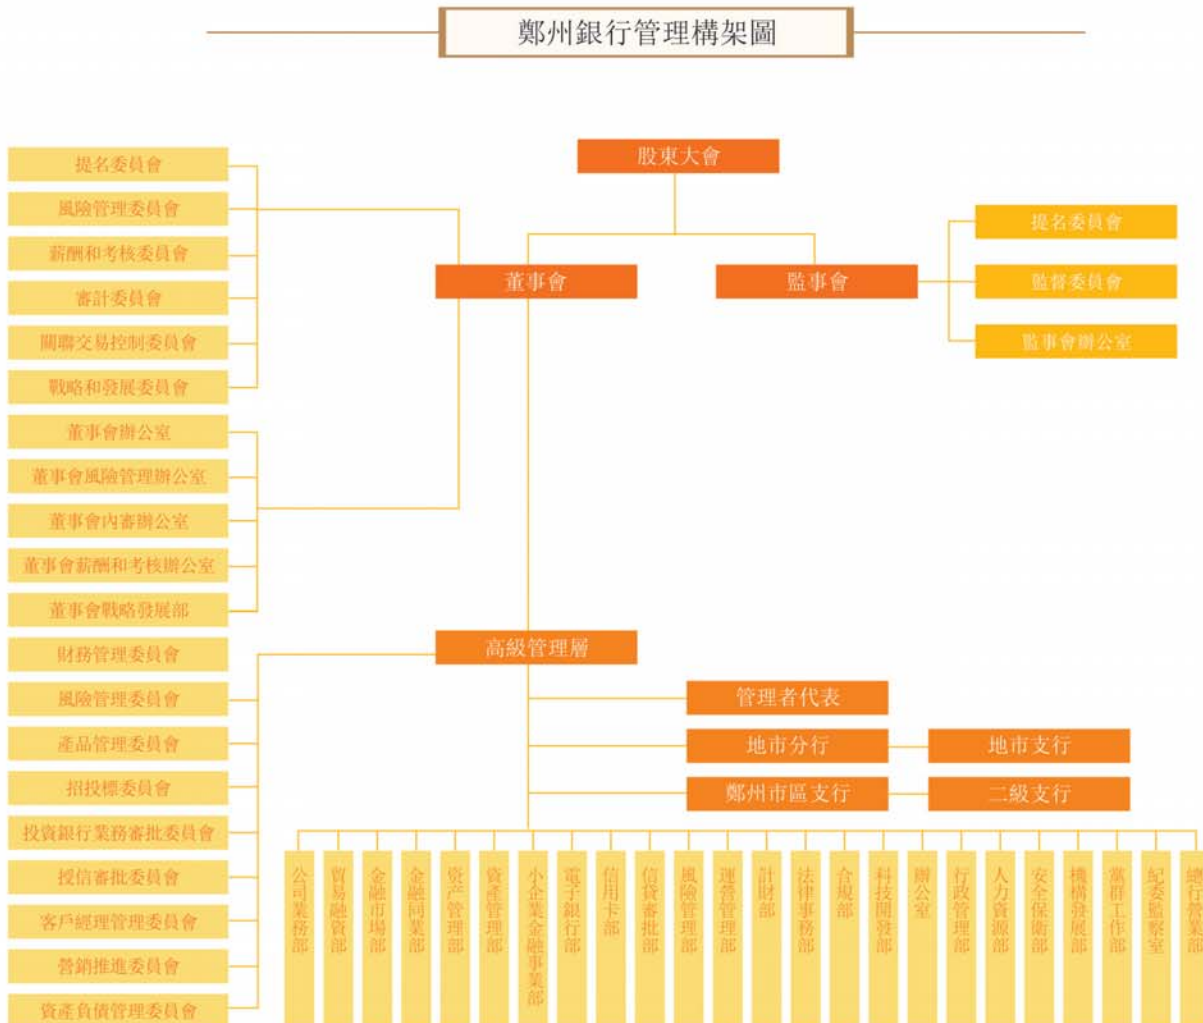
鄭州銀行管理構架圖

股東大會

董事會

監事會

提名委員會
監督委員會
監事會辦公室

提名委員會
風險管理委員會
薪酬和考核委員會
審計委員會
關聯交易控制委員會
戰略和發展委員會
董事會辦公室
董事會風險管理辦公室
董事會內審辦公室
董事會薪酬和考核辦公室
董事會戰略發展部

高級管理層

財務管理委員會
風險管理委員會
產品管理委員會
招投標委員會
投資銀行業務審批委員會
授信審批委員會
客戶經理管理委員會
營銷推進委員會
資產負債管理委員會

管理者代表
地市分行
地市支行
鄭州市區支行
二級支行

公司業務部
貿易融資部
金融市場部
金融同業部
资产管理部
資產管理部
小企業金融事業部
電子銀行部
信用卡部
信貸審批部
風險管理部
運營管理部
計財部
法律事務部
合規部
科技開發部
辦公室
行政管理部
人力資源部
安全保衛部
機構發展部
黨群工作部
紀委監察室
總行營業部